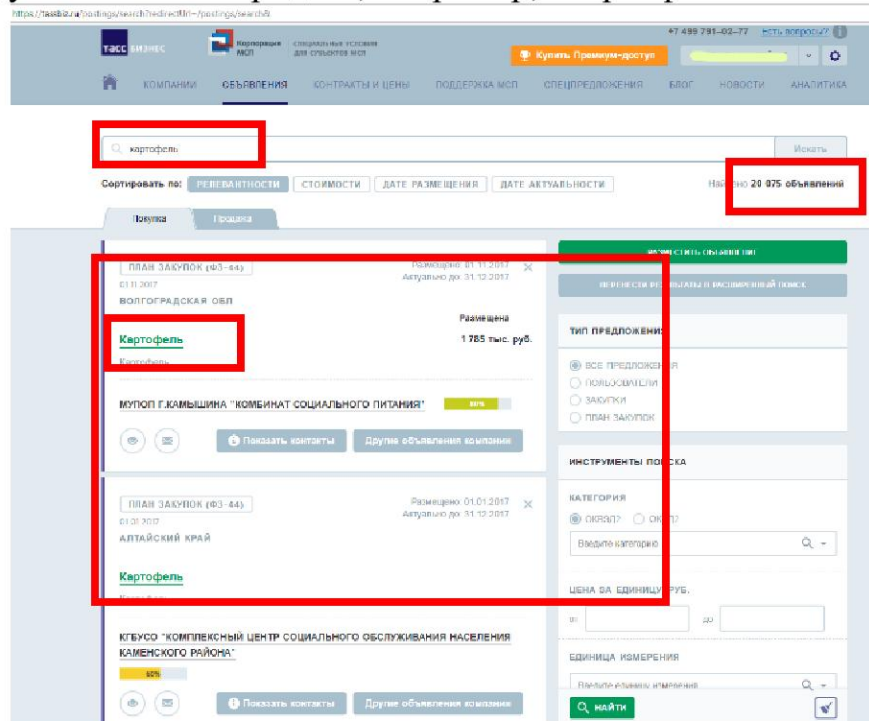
https://tassbiz.ru/postings/search?redirectUrl=/postings/search&

ТАСС БИЗНЕС

Корпорация МСП специальные условия для субъектов МСП

+7 499 791-02-77 Есть вопросы?

Купить Премиум-доступ

КОМПАНИИ ОБЪЯВЛЕНИЯ КОНТРАКТЫ И ЦЕНЫ ПОДДЕРЖКА МСП СПЕЦПРЕДЛОЖЕНИЯ БЛОГ НОВОСТИ АНАЛИТИКА

картофель

Искать

Сортировать по: РЕЛЕВАНТНОСТИ СТОИМОСТИ ДАТЕ РАЗМЕЩЕНИЯ ДАТЕ АКТУАЛЬНОСТИ

Найдено 20 075 объявлений

Покупка Продажа

ПЛАН ЗАКУПОК (ФЗ-44)

01.11.2017

Размещено 01.11.2017
Актуально до: 31.12.2017

ВОЛГОГРАДСКАЯ ОБЛ

Размещена

Картофель

1 785 тыс. руб.

Картофель

МУПОП Г.КАМЫШИНА "КОМБИНАТ СОЦИАЛЬНОГО ПИТАНИЯ"

80%

Показать контакты Другие объявления компании

ПЛАН ЗАКУПОК (ФЗ-44)

01.01.2017

Размещено 01.01.2017
Актуально до: 31.12.2017

АЛТАЙСКИЙ КРАЙ

Картофель

Картофель

КГБУСО "КОМПЛЕКСНЫЙ ЦЕНТР СОЦИАЛЬНОГО ОБСЛУЖИВАНИЯ НАСЕЛЕНИЯ КАМЕНСКОГО РАЙОНА"

60%

Показать контакты Другие объявления компании

РАЗМЕСТИТЬ ОБЪЯВЛЕНИЕ

ПЕРЕНЕСТИ РЕЗУЛЬТАТЫ В РАСШИРЕННЫЙ ПОИСК

ТИП ПРЕДЛОЖЕНИЯ

ВСЕ ПРЕДЛОЖЕНИЯ
ПОЛЬЗОВАТЕЛИ
ЗАКУПКИ
ПЛАН ЗАКУПОК

ИНСТРУМЕНТЫ ПОИСКА

КАТЕГОРИЯ

ОКВЭД2 ОКПД2

Введите категорию

ЦЕНА ЗА ЕДИНИЦУ, РУБ.

от до

ЕДИНИЦА ИЗМЕРЕНИЯ

Введите единицу измерения

НАЙТИ